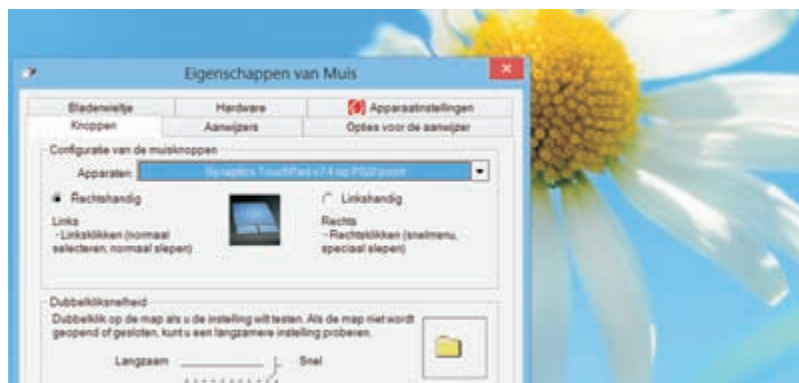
Eigenschappen van Muis

Bladenwieltje
Hardware
Apparaatinstellingen
Knoppen
Aanwijzers
Opties voor de aanwijzer

Configuratie van de muisknoppen
Apparaten: Synaptics TouchPad v7.4 op PS/2-poort

Rechtshandig
Linkshandig

Links
- Linksklikken (normaal selecteren; normaal slepen)

Rechts
- Rechtsklikken (snelmenu, speciaal slepen)

Dubbelkliksnelheid
Dubbelklik op de map als u de instelling wilt testen. Als de map niet wordt geopend of gesloten, kunt u een langzamere instelling proberen.

Langzaam
Snel